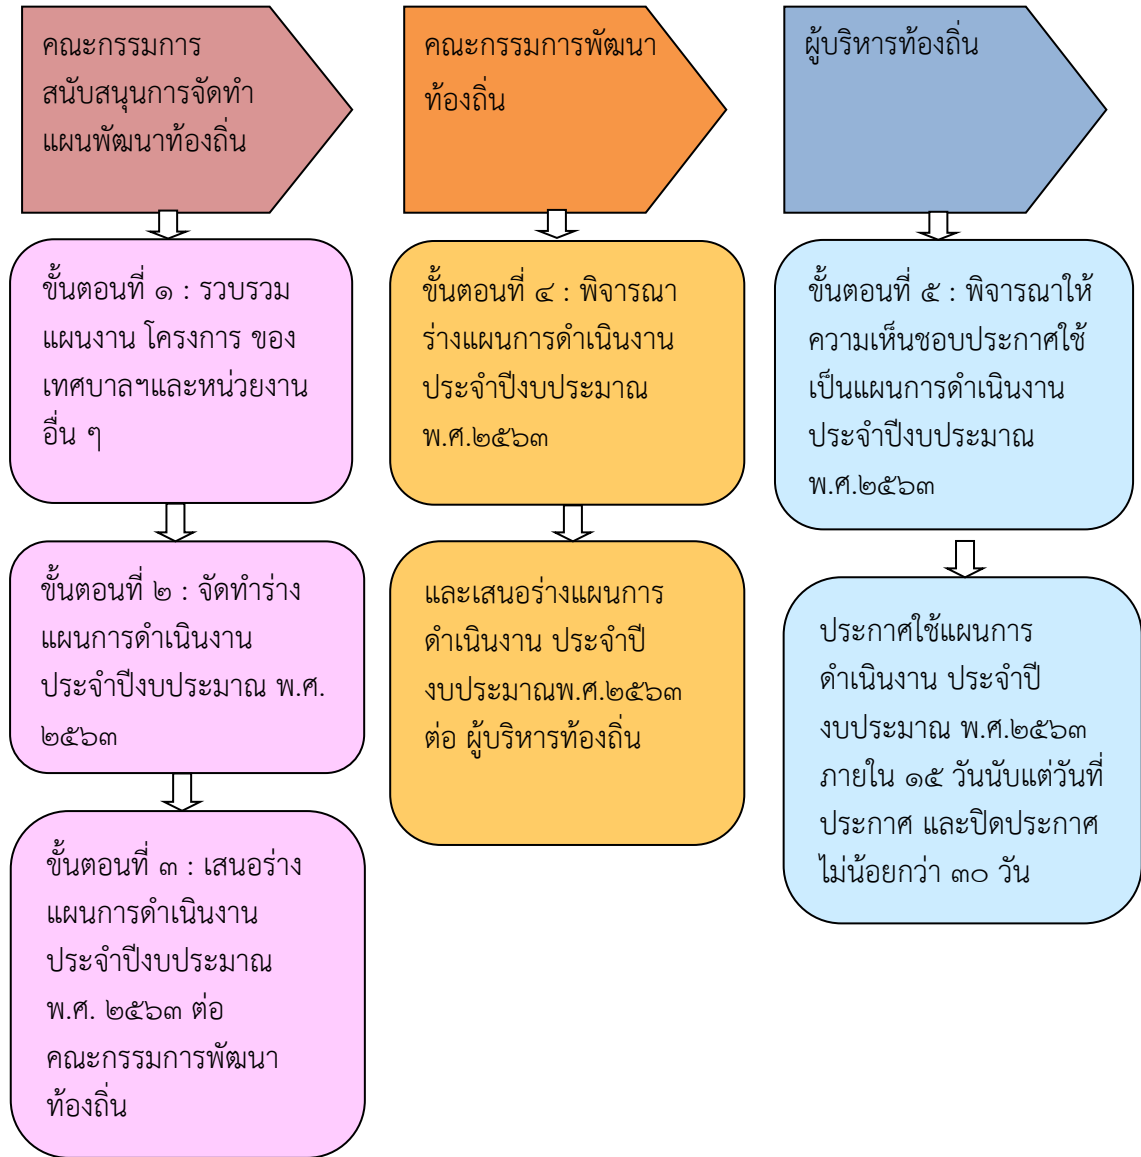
คณะกรรมการสนับสนุนการจัดทำแผนพัฒนาท้องถิ่น

ขั้นตอนที่ ๑ : รวบรวมแผนงาน โครงการ ของเทศบาลฯและหน่วยงานอื่น ๆ

ขั้นตอนที่ ๒ : จัดทำร่างแผนการดำเนินงานประจำปีงบประมาณ พ.ศ. ๒๕๖๓

ขั้นตอนที่ ๓ : เสนอร่างแผนการดำเนินงานประจำปีงบประมาณ พ.ศ. ๒๕๖๓ ต่อคณะกรรมการพัฒนาท้องถิ่น

คณะกรรมการพัฒนาท้องถิ่น

ขั้นตอนที่ ๔ : พิจารณาร่างแผนการดำเนินงานประจำปีงบประมาณ พ.ศ.๒๕๖๓

และเสนอร่างแผนการดำเนินงาน ประจำปีงบประมาณพ.ศ.๒๕๖๓ ต่อ ผู้บริหารท้องถิ่น

ผู้บริหารท้องถิ่น

ขั้นตอนที่ ๕ : พิจารณาให้ความเห็นชอบประกาศใช้เป็นแผนการดำเนินงานประจำปีงบประมาณ พ.ศ.๒๕๖๓

ประกาศใช้แผนการดำเนินงาน ประจำปีงบประมาณ พ.ศ.๒๕๖๓ ภายใน ๑๕ วันนับแต่วันที่ประกาศ และปิดประกาศไม่น้อยกว่า ๓๐ วัน